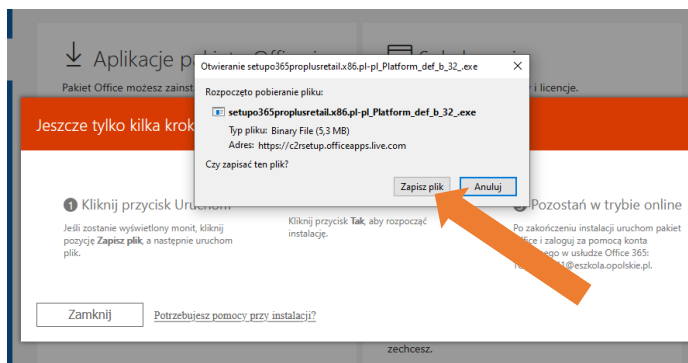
Aplikacje p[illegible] Office

Pakiet Office możesz zainst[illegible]

S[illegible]

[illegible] i licencje.

Jeszcze tylko kilka krok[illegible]

Otwieranie setupo365proplusretail.x86.pl-pl_Platform_def_b_32_.exe

Rozpoczęto pobieranie pliku:

setupo365proplusretail.x86.pl-pl_Platform_def_b_32_.exe

Typ pliku: Binary File (5,3 MB)

Adres: https://c2rsetup.officeapps.live.com

Czy zapisać ten plik?

Zapisz plik

Anuluj

1 Kliknij przycisk Uruchom

Jeśli zostanie wyświetlony monit, kliknij pozycję Zapisz plik, a następnie uruchom plik.

Kliknij przycisk Tak, aby rozpocząć instalację.

Pozostań w trybie online

Po zakończeniu instalacji uruchom pakiet Office i zaloguj za pomocą konta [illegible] w usłudze Office 365: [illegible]@eszkola.opolskie.pl.

Zamknij

Potrzebujesz pomocy przy instalacji?

zechcesz.